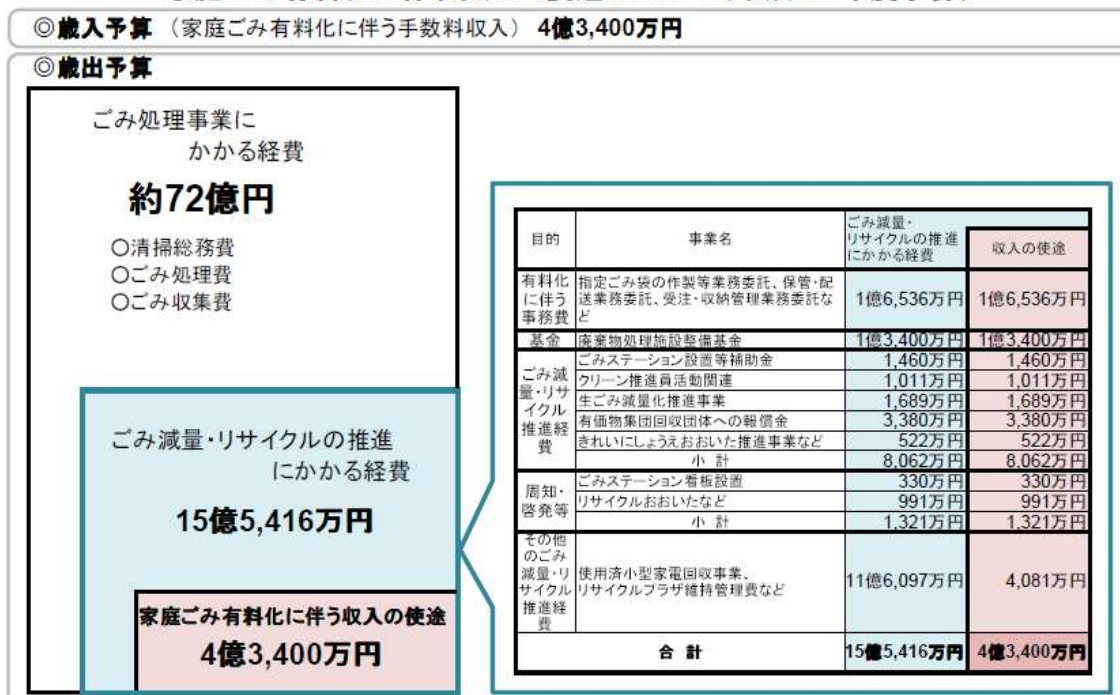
◎歳入予算 （家庭ごみ有料化に伴う手数料収入） 4億3,400万円

◎歳出予算

ごみ処理事業にかかる経費

約72億円

○清掃総務費
○ごみ処理費
○ごみ収集費

ごみ減量・リサイクルの推進にかかる経費

15億5,416万円

家庭ごみ有料化に伴う収入の使途

4億3,400万円

| 目的 | 事業名 | ごみ減量・リサイクルの推進にかかる経費 | 収入の使途 |
|---|---|---|---|
| 有料化に伴う事務費 | 指定ごみ袋の作製等業務委託、保管・配送業務委託、受注・収納管理業務委託など | 1億6,536万円 | 1億6,536万円 |
| 基金 | 廃棄物処理施設整備基金 | 1億3,400万円 | 1億3,400万円 |
| ごみ減量・リサイクル推進経費 | ごみステーション設置等補助金 | 1,460万円 | 1,460万円 |
| | クリーン推進員活動関連 | 1,011万円 | 1,011万円 |
| | 生ごみ減量化推進事業 | 1,689万円 | 1,689万円 |
| | 有価物集団回収団体への報償金 | 3,380万円 | 3,380万円 |
| | きれいにしょうえおおいた推進事業など | 522万円 | 522万円 |
| | 小計 | 8,062万円 | 8,062万円 |
| 周知・啓発等 | ごみステーション看板設置 | 330万円 | 330万円 |
| | リサイクルおおいたなど | 991万円 | 991万円 |
| | 小計 | 1,321万円 | 1,321万円 |
| その他のごみ減量・リサイクル推進経費 | 使用済小型家電回収事業、リサイクルプラザ維持管理費など | 11億6,097万円 | 4,081万円 |
| 合計 | | 15億5,416万円 | 4億3,400万円 |